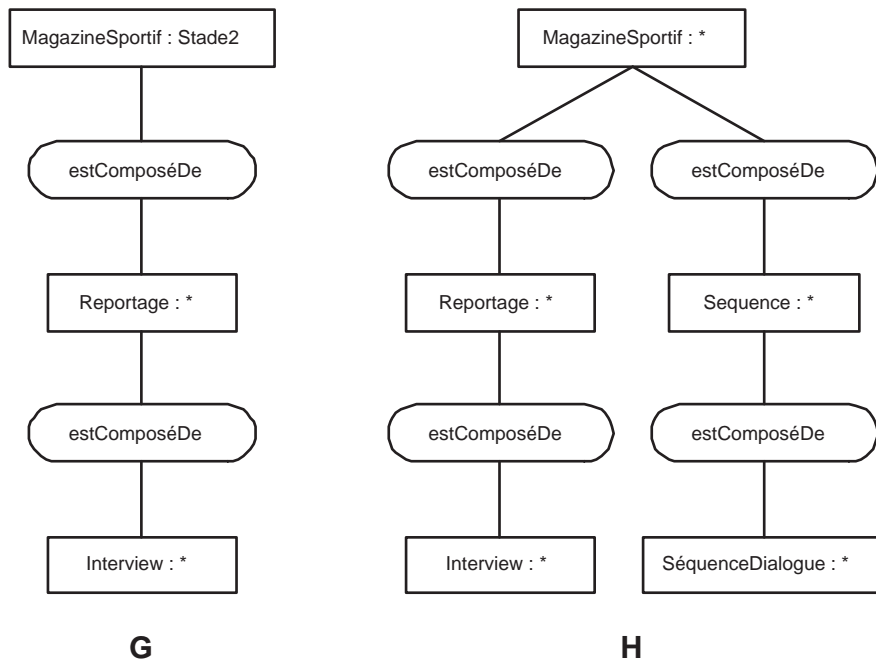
MagazineSportif : Stade2

estComposéDe

Reportage : *

estComposéDe

Interview : *

G

MagazineSportif : *

estComposéDe

estComposéDe

Reportage : *

Sequence : *

estComposéDe

estComposéDe

Interview : *

SéquenceDialogue : *

H